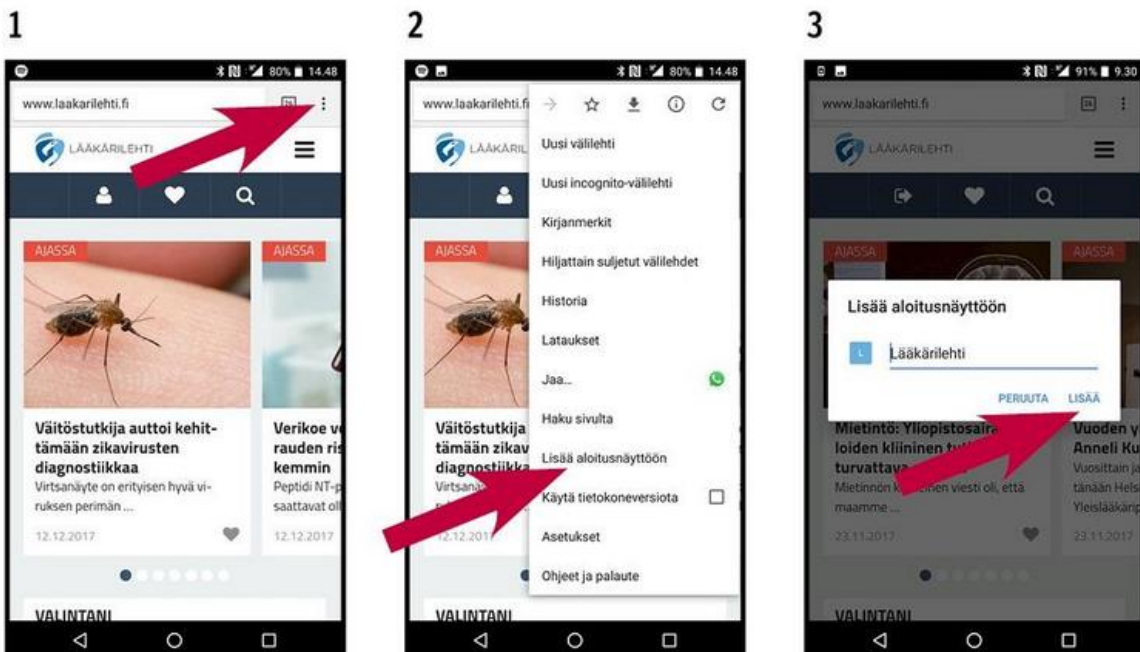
1

80% 14.48

www.laakarilehti.fi

LÄÄKÄRILEHTI

AJASSA

AJASSA

Väitöstutkija auttoi kehittämään zikavirusten diagnostiikkaa

Virtsanäyte on erityisen hyvä viruksen perimän ...

12.12.2017

Verikoe v rauden ris kemmin

Peptidi NT-p saattavat oll

12.12.2017

VALINTANI

2

80% 14.48

www.laakarilehti.fi

LÄÄKÄRIL

Uusi välilehti

Uusi incognito-välilehti

Kirjanmerkit

Hiljattain suljetut välilehdet

Historia

Lataukset

Jaa...

Haku sivulta

Lisää aloitusnäyttöön

Käytä tietokoneversiota

Asetukset

Ohjeet ja palaute

AJASSA

Väitöstutkija tämään zikav diagnostiikka

Virtsanä

12.12.201

VALINTANI

3

91% 9.30

www.laakarilehti.fi

LÄÄKÄRILEHTI

AJASSA

AJASSA

Lisää aloitusnäyttöön

Lääkärilehti

PERUUTA LISÄÄ

Mietintö: Yliopistosaira loiden kliininen t turvattava

Mietinnön k viesti oli, että maamme ...

23.11.2017

Vuoden y Anneli Ku

Vuosittain ja tänään Helsi Yleislääkärip

23.11.2017

VALINTANI